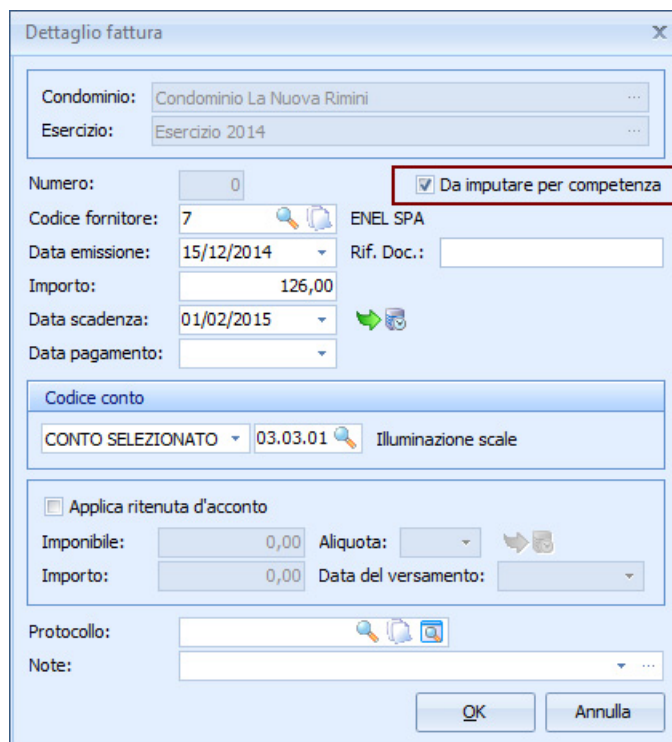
Dettaglio fattura

Condominio: Condominio La Nuova Rimini ...
Esercizio: Esercizio 2014 ...

Numero: 0
Da imputare per competenza
Codice fornitore: 7 ENEL SPA
Data emissione: 15/12/2014 Rif. Doc.:
Importo: 126,00
Data scadenza: 01/02/2015
Data pagamento:

Codice conto
CONTO SELEZIONATO 03.03.01 Illuminazione scale

Applica ritenuta d'acconto
Imponibile: 0,00 Aliquota:
Importo: 0,00 Data del versamento:

Protocollo:
Note: ...

OK Annulla